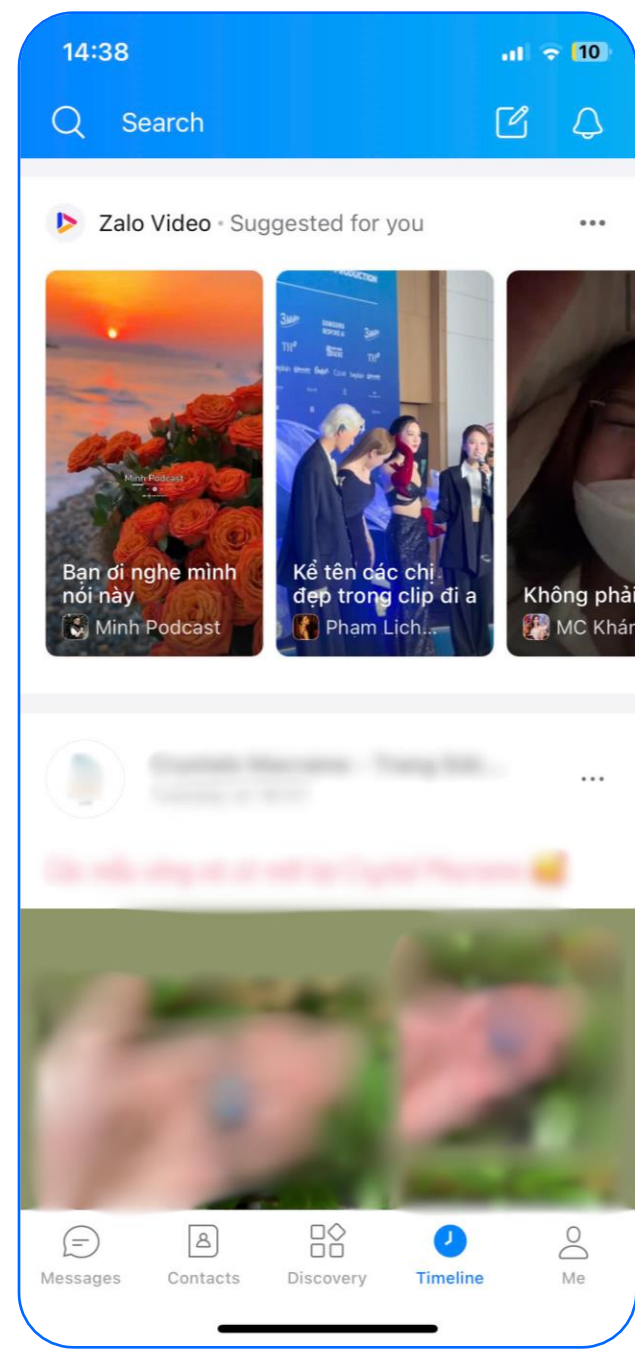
14:38
10

Search

Zalo Video · Suggested for you

Minh Podcast

Bạn ơi nghe mình nói này
Minh Podcast

Kể tên các chị đẹp trong clip đi a
Pham Lich...

Không phải
MC Khán

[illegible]
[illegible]

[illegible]

Messages
Contacts
Discovery
Timeline
Me